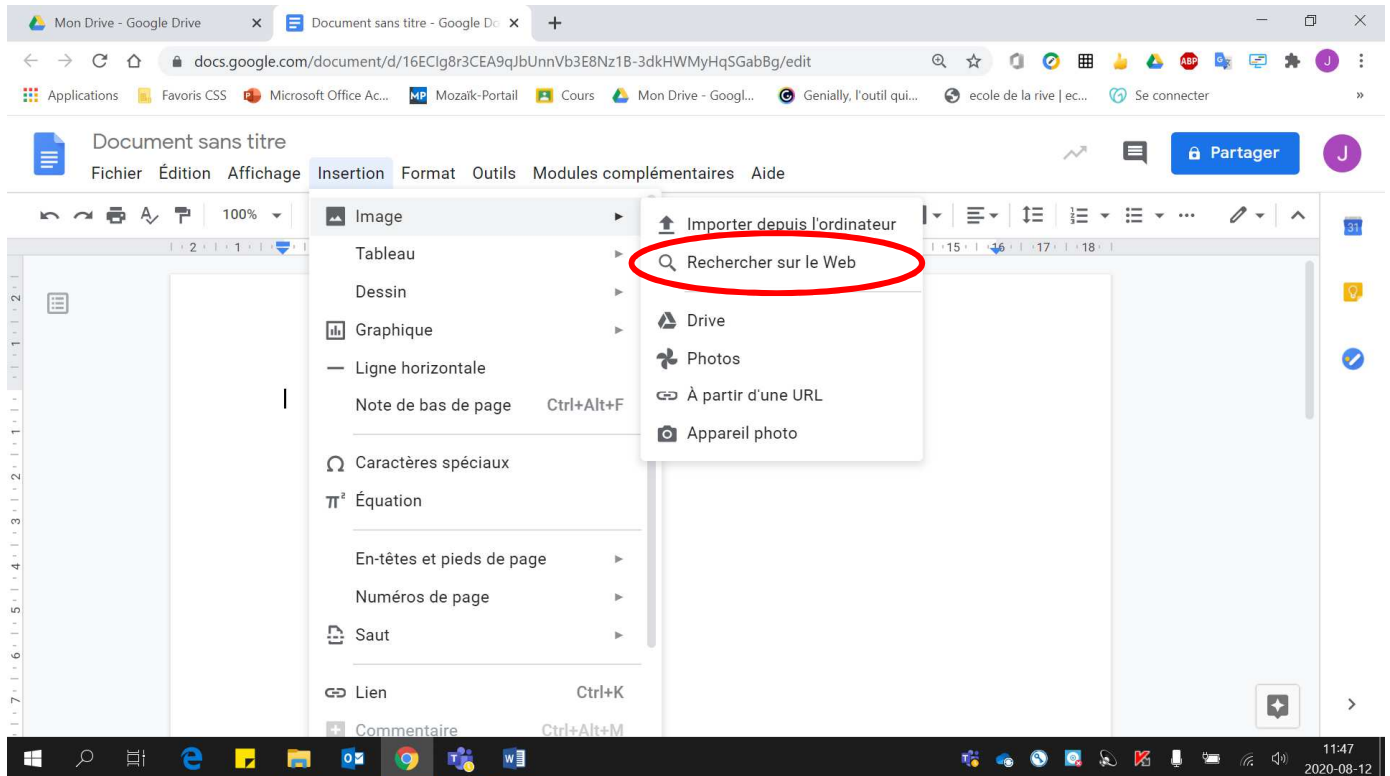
Mon Drive - Google Drive ×
Document sans titre - Google Do ×
+

docs.google.com/document/d/16ECIg8r3CEA9qJbUnnVb3E8Nz1B-3dkHWMyHqSGabBg/edit

Applications  Favoris CSS  Microsoft Office Ac...  Mozaïk-Portail  Cours  Mon Drive - Googl...  Genially, l'outil qui...  ecole de la rive | ec...  Se connecter  »

Document sans titre
Fichier  Édition  Affichage  Insertion  Format  Outils  Modules complémentaires  Aide

Partager
J

100%

Image
Tableau
Dessin
Graphique
Ligne horizontale
Note de bas de page  Ctrl+Alt+F
Caractères spéciaux
Équation
En-têtes et pieds de page
Numéros de page
Saut
Lien  Ctrl+K
Commentaire  Ctrl+Alt+M

Importer depuis l'ordinateur
Rechercher sur le Web
Drive
Photos
À partir d'une URL
Appareil photo

11:47
2020-08-12